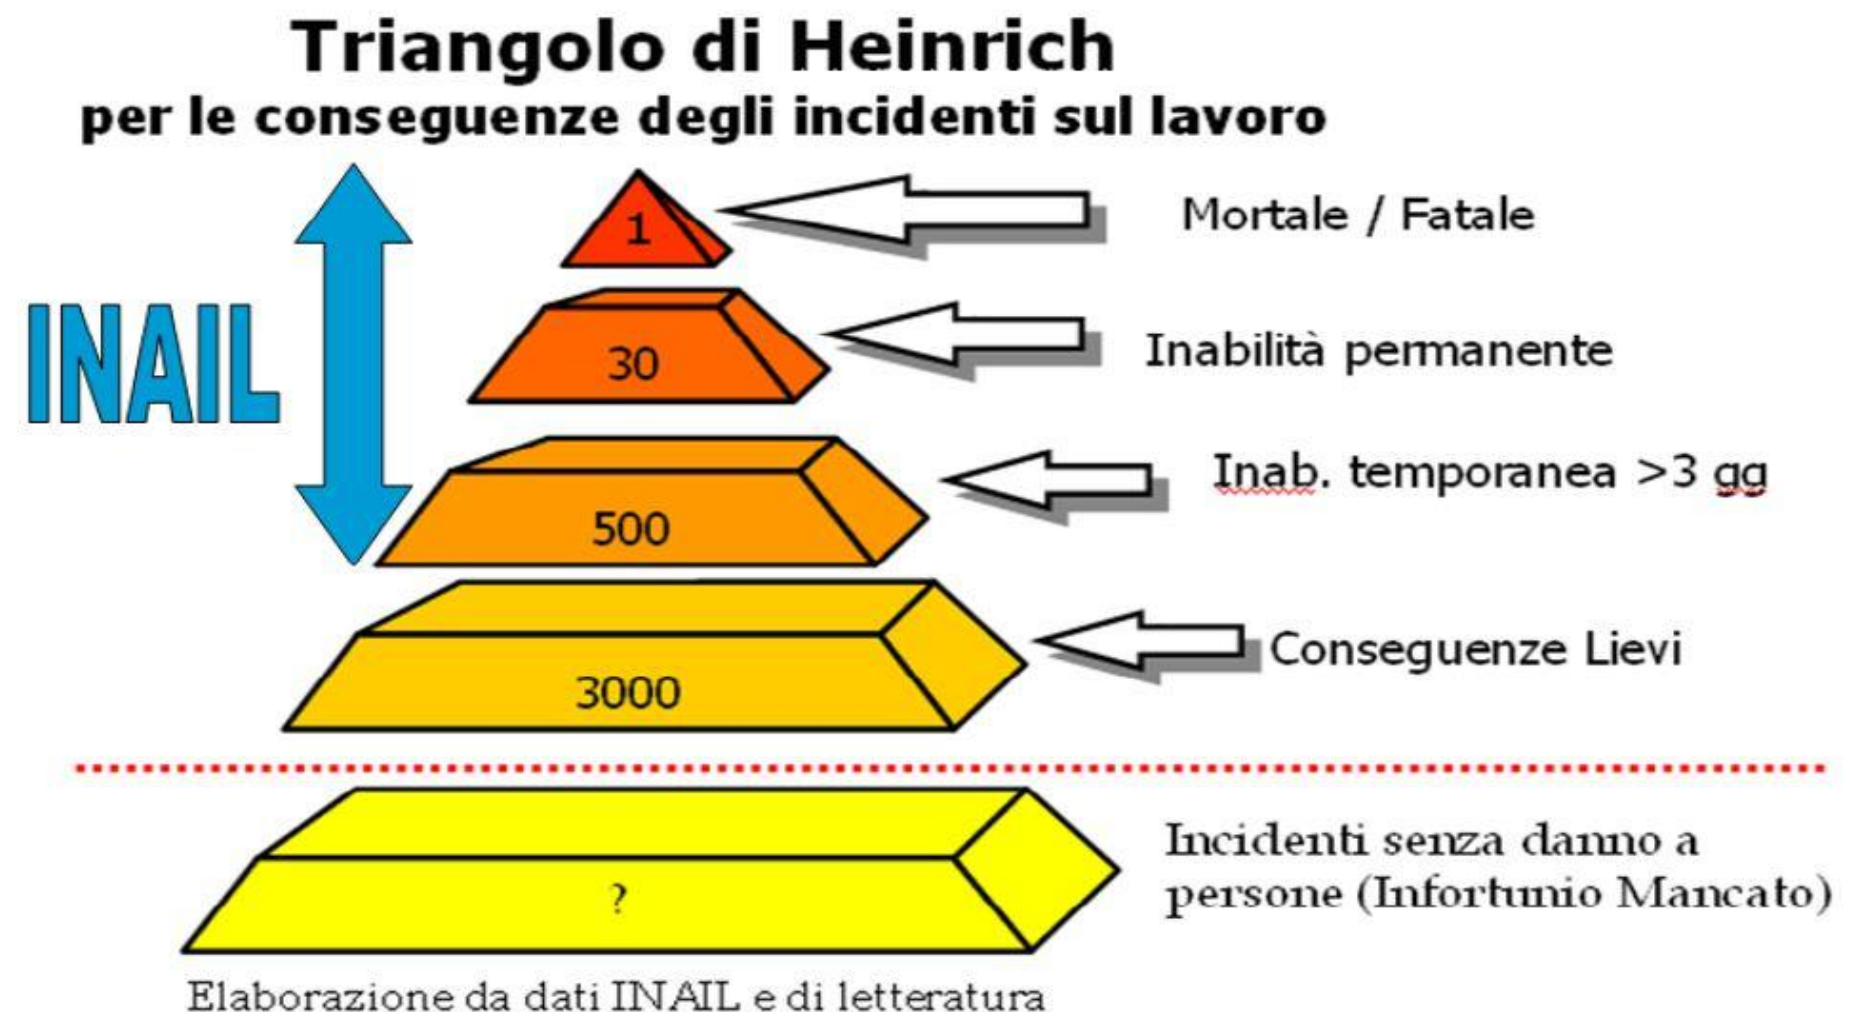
Triangolo di Heinrich
per le conseguenze degli incidenti sul lavoro

INAIL

1
Mortale / Fatale

30
Inabilità permanente

500
Inab. temporanea >3 gg

3000
Conseguenze Lievi

?
Incidenti senza danno a persone (Infortunio Mancato)

Elaborazione da dati INAIL e di letteratura